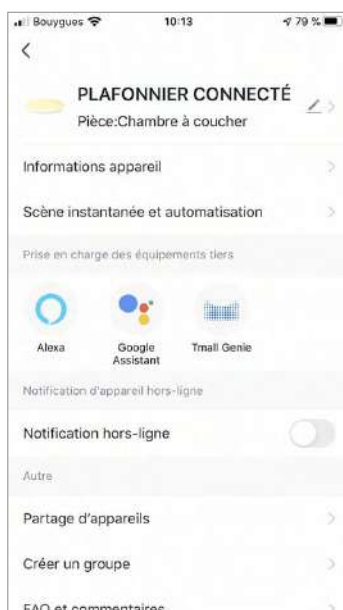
Bouygues 10:13 79 %

<

PLAFONNIER CONNECTÉ

Pièce:Chambre à coucher

Informations appareil

Scène instantanée et automatisation

Prise en charge des équipements tiers

Alexa

Google Assistant

Tmall Genie

Notification d'appareil hors-ligne

Notification hors-ligne

Autre

Partage d'appareils

Créer un groupe

FAQ et commentaires